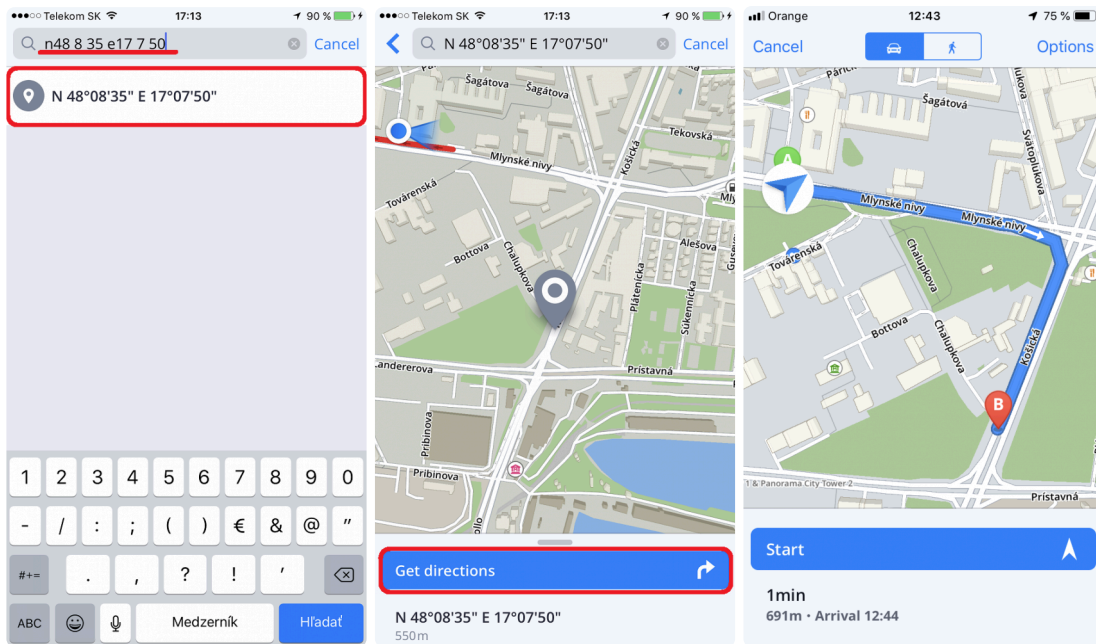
●●●○○ Telekom SK 17:13 90 %
n48 8 35 e17 7 50
Cancel
N 48°08'35" E 17°07'50"

1 2 3 4 5 6 7 8 9 0
- / : ; ( ) € & @ "
#+= . , ? ! ʼ
ABC Medzerník Hľadať

●●●○○ Telekom SK 17:13 90 %
N 48°08'35" E 17°07'50"
Cancel
Šagátova
Šagátova
Tekovská
Mlynské nivy
Továrenská
Košická
Bottova
Chalupkova
Alešova
Plátenícka
Súkennícka
Landererova
Prístavná
Pribinova
Pribinova
Get directions
N 48°08'35" E 17°07'50"
550m

Orange 12:43 75 %
Cancel
Options
Šagátova
Svätoplukova
Mlynské nivy
Mlynské nivy
Továrenská
Chalupkova
Bottova
Chalupkova
Košická
Prístavná
1 & Panorama City Tower 2
Start
1min
691m • Arrival 12:44